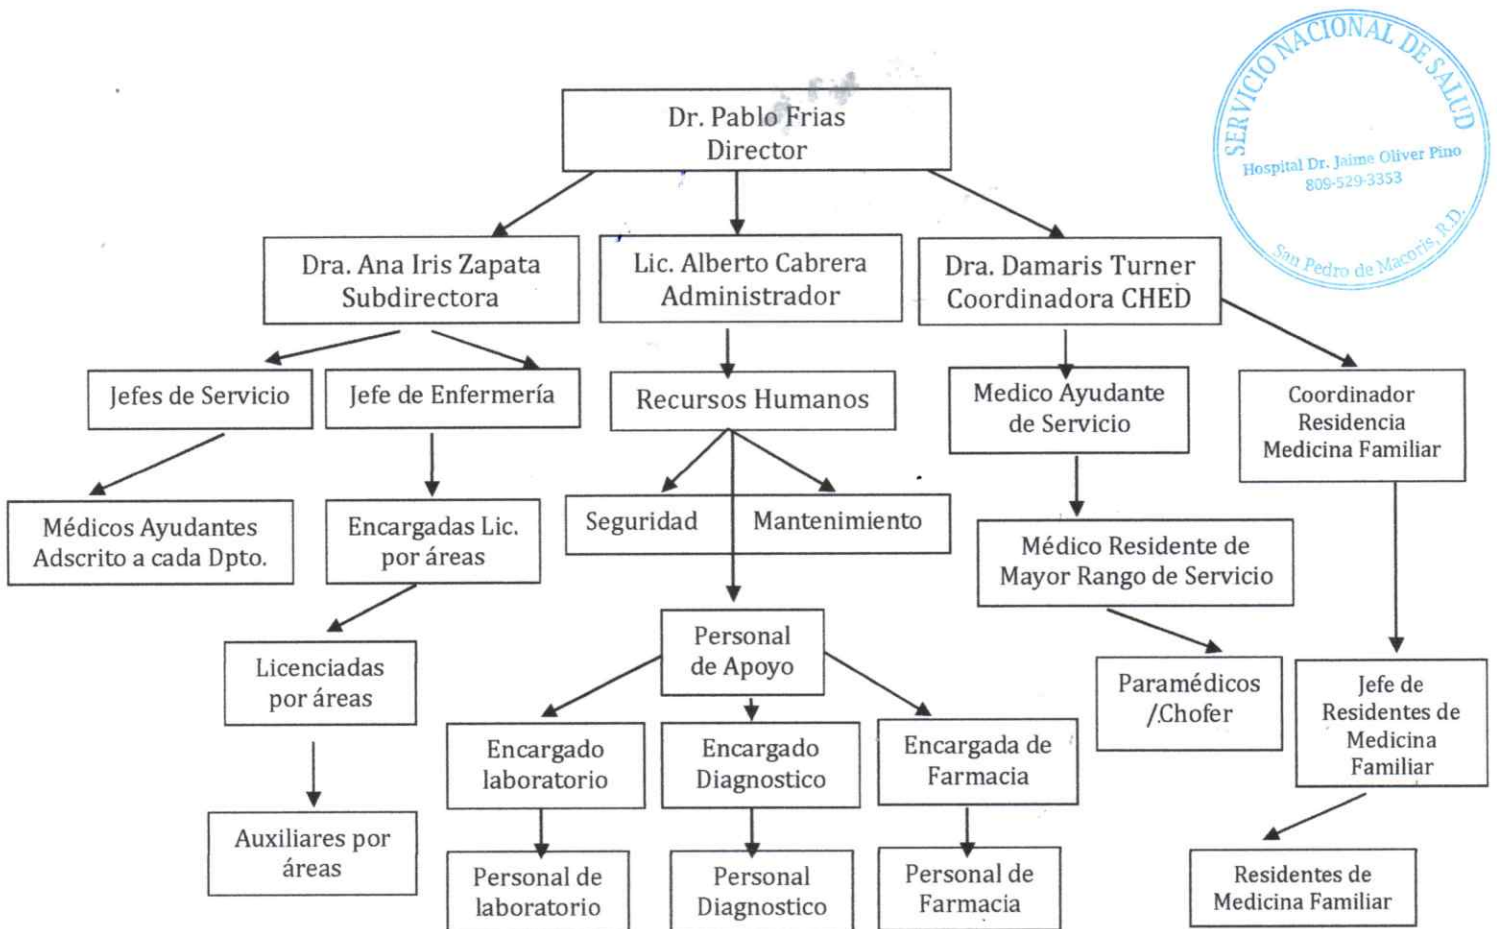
SERVICIO NACIONAL DE SALUD
Hospital Dr. Jaime Oliver Pino
809-529-3353
San Pedro de Macorís, R.D.

Dr. Pablo Frias
Director

Dra. Ana Iris Zapata
Subdirectora

Lic. Alberto Cabrera
Administrador

Dra. Damaris Turner
Coordinadora CHED

Jefes de Servicio

Jefe de Enfermería

Recursos Humanos

Medico Ayudante de Servicio

Coordinador Residencia Medicina Familiar

Médicos Ayudantes Adscrito a cada Dpto.

Encargadas Lic. por áreas

Seguridad

Mantenimiento

Médico Residente de Mayor Rango de Servicio

Licenciadas por áreas

Personal de Apoyo

Paramédicos /Chofer

Jefe de Residentes de Medicina Familiar

Encargado laboratorio

Encargado Diagnostico

Encargada de Farmacia

Auxiliares por áreas

Personal de laboratorio

Personal Diagnostico

Personal de Farmacia

Residentes de Medicina Familiar